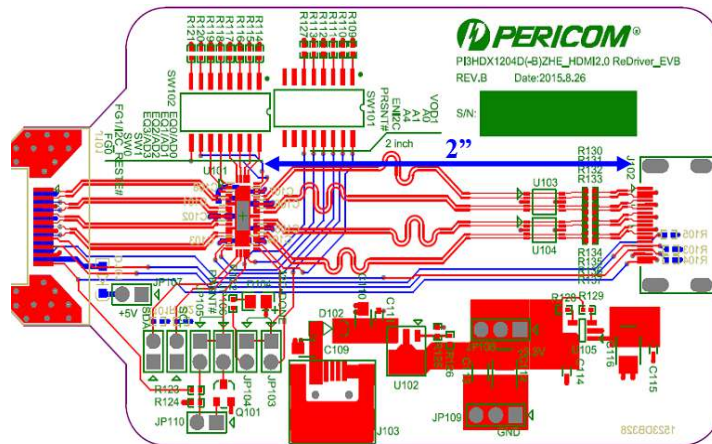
PERICOM®
PI3HDX1204D(-B)ZHE_HDMI2.0 ReDriver_EVB
REV.B Date:2015.8.26
S/N:
2"
2 inch
R121 R120 R119 R118 R117 R116 R115 R114
R128 R113 R112 R111 R110 R109
SW102 SW101
EQ0/AD0 EQ1/AD1 EQ2/AD2 EQ3/AD3 SW1 SW0 FG1/I2C_RESET# FG0
VOD1 VOD0 A1 A4 EN_I2C PRSNT#
U101
C102
U103
U104
R130 R131 R132 R133
R134 R135 R136 R137
R105 R103 R104
J102
JP107
+5V
SDA
P105
C109
D102
C110
C11
U102
JP108
C105
U105
R128 R129
C114
C116
C115
R123
R124
Q101
JP110
JP104
JP103
J103
JP109
GND
1523DB328